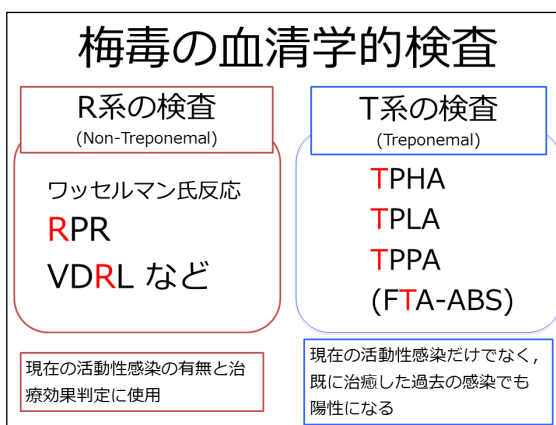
梅毒の血清学的検査

R系の検査
(Non-Treponemal)

ワッセルマン氏反応
RPR
VDRL など

現在の活動性感染の有無と治療効果判定に使用

T系の検査
(Treponemal)

TPHA
TPLA
TPPA
(FTA-ABS)

現在の活動性感染だけでなく，既に治癒した過去の感染でも陽性になる